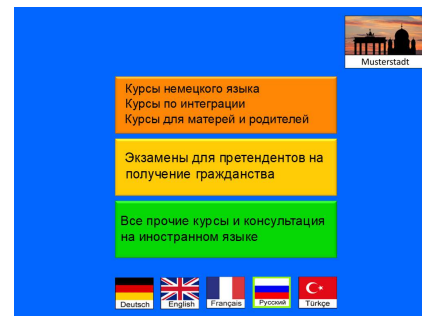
Musterstadt

Курсы немецкого языка
Курсы по интеграции
Курсы для матерей и родителей

Экзамены для претендентов на получение гражданства

Все прочие курсы и консультация на иностранном языке

Deutsch
English
Français
Русский
Türkçe